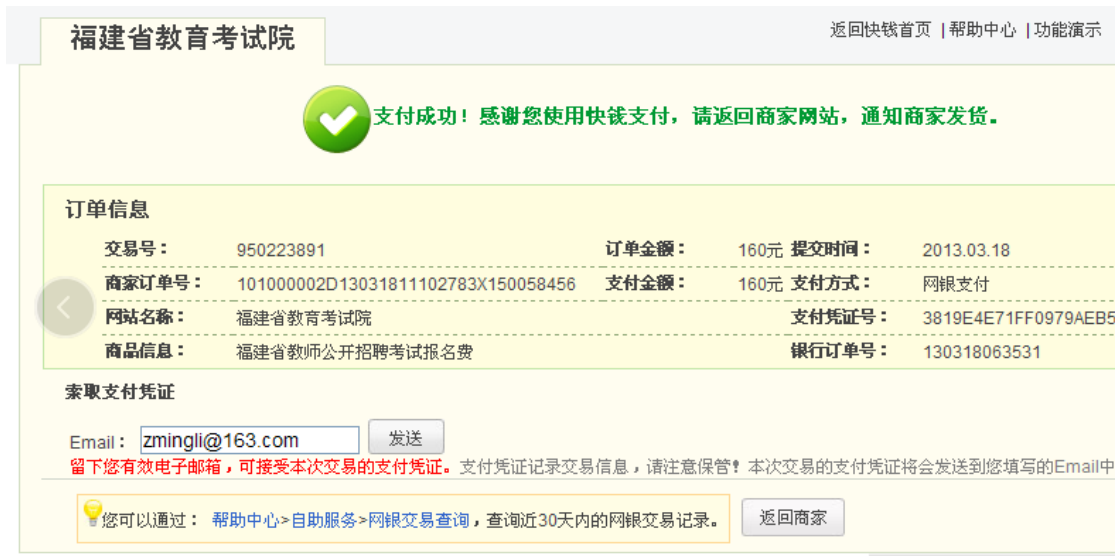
福建省教育考试院

返回快钱首页 | 帮助中心 | 功能演示

支付成功！感谢您使用快钱支付，请返回商家网站，通知商家发货。

订单信息

| 交易号： | 950223891 | 订单金额： | 160元 | 提交时间： | 2013.03.18 |
|---|---|---|---|---|---|
| 商家订单号： | 101000002D1303181102783X150058456 | 支付金额： | 160元 | 支付方式： | 网银支付 |
| 网站名称： | 福建省教育考试院 | | | 支付凭证号： | 3819E4E71FF0979AEB5 |
| 商品信息： | 福建省教师公开招聘考试报名费 | | | 银行订单号： | 130318063531 |

索取支付凭证

Email： zmingli@163.com 发送

留下您有效电子邮箱，可接受本次交易的支付凭证。支付凭证记录交易信息，请注意保管！本次交易的支付凭证将会发送到您填写的Email中

您可以通过： 帮助中心>自助服务>网银交易查询，查询近30天内的网银交易记录。 返回商家